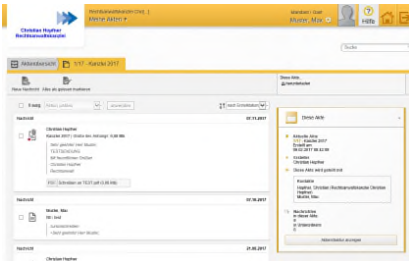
Christian Hopfner Rechtsanwaltskanzlei

Rechtsanwaltskanzlei Chri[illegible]
Meine Akten

Mandant / User
Muster, Max

Hilfe

Suche

Aktenübersicht

1/17 - Kanzlei 2017

Neue Nachricht

Alles als gelesen markieren

Diese Akte
1/17 - Kanzlei 2017

Eintrag

Aktion wählen

anwenden

nach Eintragsdatum

Nachricht

07.11.2017

Christian Hopfner

Kanzlei 2017 | Größe des Anhangs: 0,00 Mb

- Nicht gelesen von Muster,
- TESTUSERANG
- Bill Heuerklimer Omßler
- Christian Hopfner
- Rechtsanwalt

Schreiben an TEST.pdf (0,00 Mb)

Diese Akte

Aktuelle Akte
1/17 - Kanzlei 2017
Erstellt am
08.02.2017 00:42:00

Kontakte
Christian Hopfner

Diese Akte wurde geteilt mit

Kontakte
Hopfner, Christian Rechtsanwaltskanzlei Christian Hopfner
Muster, Max

Nachrichten
in dieser Akte
0
Ungelesen
0

Aktendetails anzeigen

Nachricht

07.10.2017

Muster, Max

Bla, bla

- Schmierzettel
- Gelesen von Muster,

Nachricht

21.08.2017

Christian Hopfner